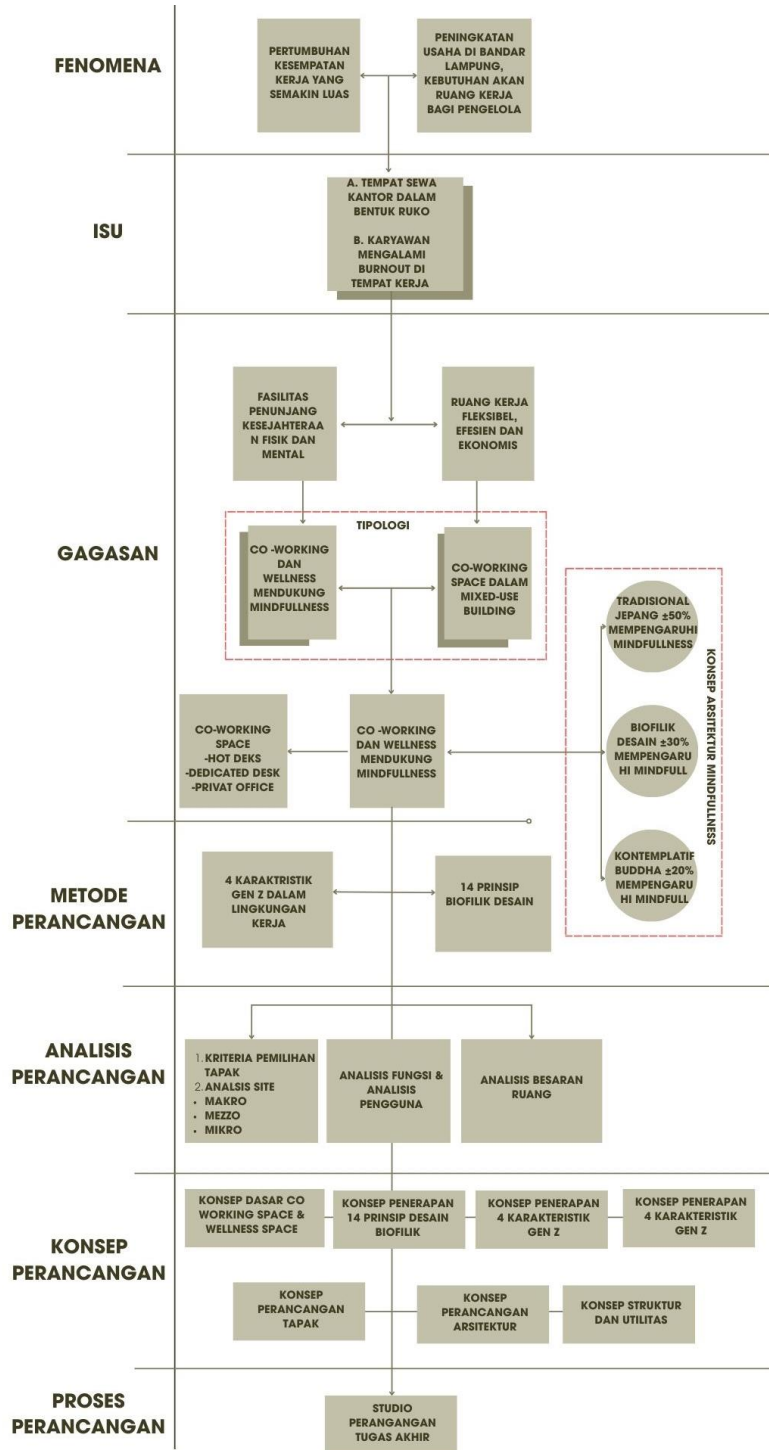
FENOMENA

PERTUMBUHAN KESEMPATAN KERJA YANG SEMAKIN LUAS

PENINGKATAN USAHA DI BANDAR LAMPUNG, KEBUTUHAN AKAN RUANG KERJA BAGI PENGELOLA

ISU

A. TEMPAT SEWA KANTOR DALAM BENTUK RUKO

B. KARYAWAN MENGALAMI BURNOUT DI TEMPAT KERJA

GAGASAN

FASILITAS PENUNJANG KESEJAHTERAAN FISIK DAN MENTAL

RUANG KERJA FLEKSIBEL, EFESIEN DAN EKONOMIS

TIPOLOGI

CO -WORKING DAN WELLNESS MENDUKUNG MINDFULLNESS

CO-WORKING SPACE DALAM MIXED-USE BUILDING

KONSEP ARSITEKTUR MINDFULLNESS

TRADISIONAL JEPANG ±50% MEMPENGARUHI MINDFULLNESS

BIOFILIK DESAIN ±30% MEMPENGARUHI MINDFULL

KONTEMPLATIF BUDDHA ±20% MEMPENGARUHI MINDFULL

CO-WORKING SPACE
-HOT DEKS
-DEDICATED DESK
-PRIVAT OFFICE

CO -WORKING DAN WELLNESS MENDUKUNG MINDFULLNESS

METODE PERANCANGAN

4 KARAKTRISTIK GEN Z DALAM LINGKUNGAN KERJA

14 PRINSIP BIOFILIK DESAIN

ANALISIS PERANCANGAN

1. KRITERIA PEMILIHAN TAPAK
2. ANALSIS SITE
• MAKRO
• MEZZO
• MIKRO

ANALISIS FUNGSI & ANALISIS PENGGUNA

ANALISIS BESARAN RUANG

KONSEP PERANCANGAN

KONSEP DASAR CO WORKING SPACE & WELLNESS SPACE

KONSEP PENERAPAN 14 PRINSIP DESAIN BIOFILIK

KONSEP PENERAPAN 4 KARAKTERISTIK GEN Z

KONSEP PENERAPAN 4 KARAKTERISTIK GEN Z

KONSEP PERANCANGAN TAPAK

KONSEP PERANCANGAN ARSITEKTUR

KONSEP STRUKTUR DAN UTILITAS

PROSES PERANCANGAN

STUDIO PERANGANGAN TUGAS AKHIR